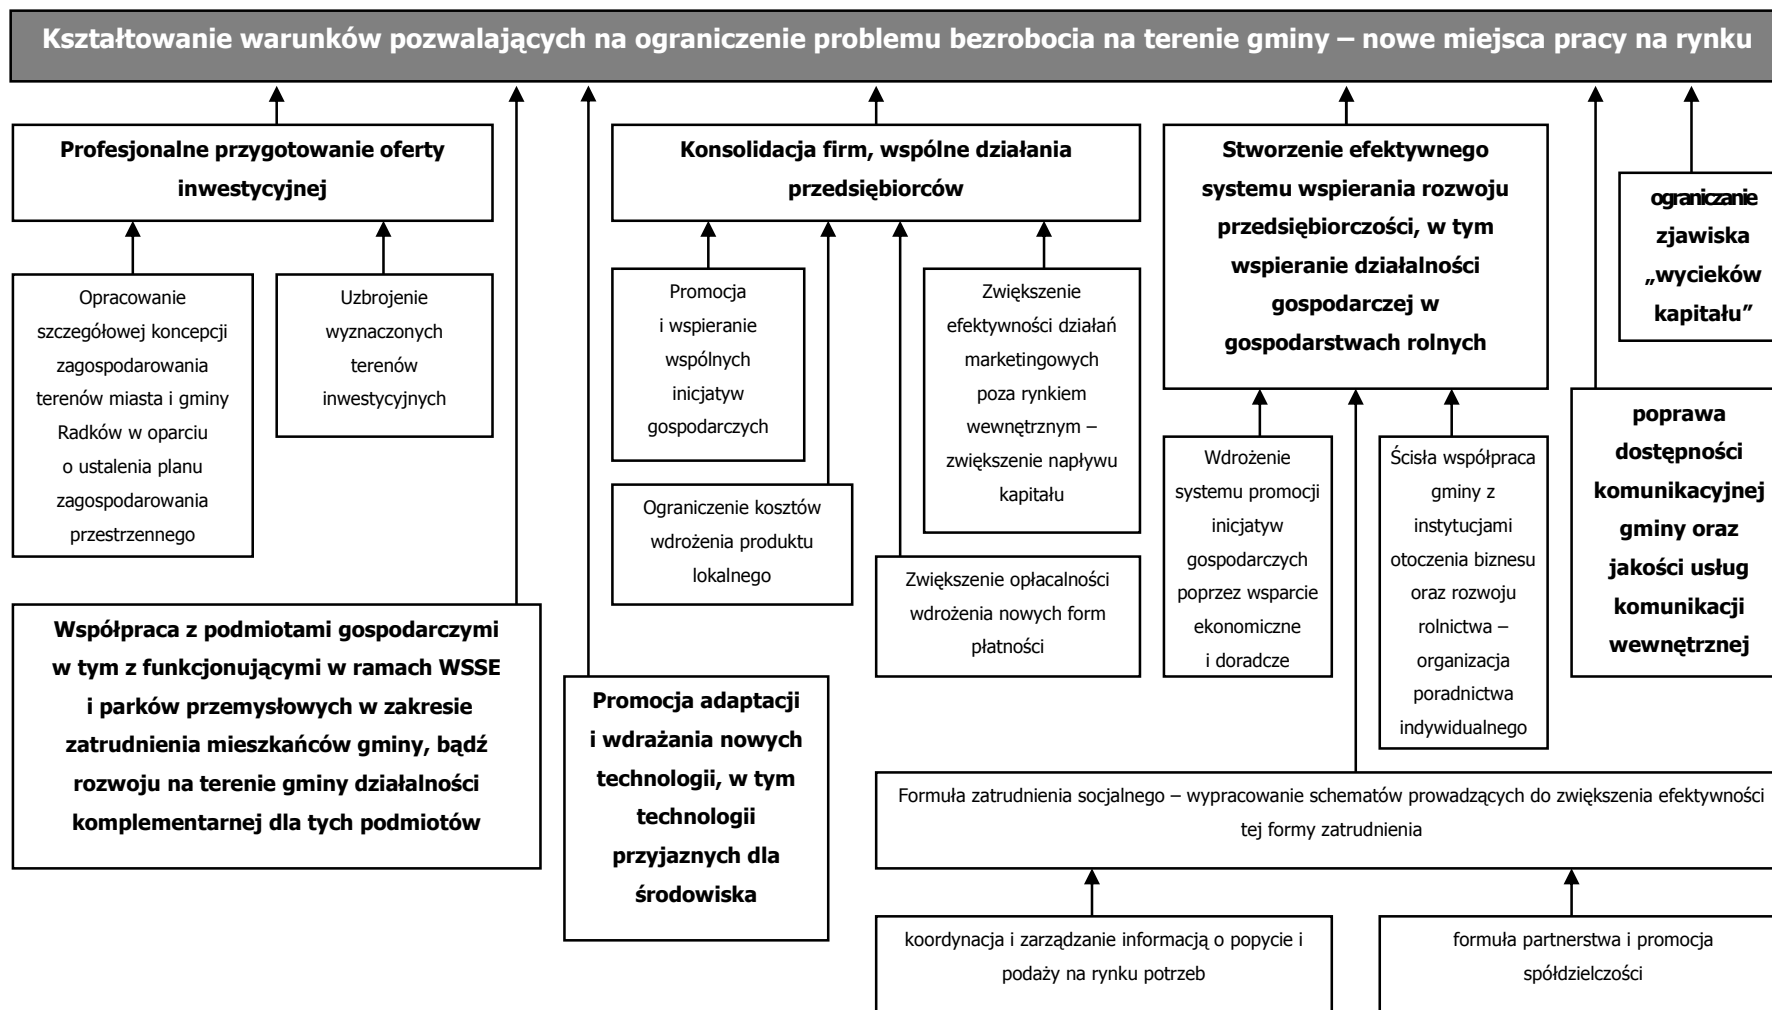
Kształtowanie warunków pozwalających na ograniczenie problemu bezrobocia na terenie gminy – nowe miejsca pracy na rynku

Profesjonalne przygotowanie oferty inwestycyjnej

Opracowanie szczegółowej koncepcji zagospodarowania terenów miasta i gminy Radków w oparciu o ustalenia planu zagospodarowania przestrzennego

Uzbrojenie wyznaczonych terenów inwestycyjnych

Współpraca z podmiotami gospodarczymi w tym z funkcjonującymi w ramach WSSE i parków przemysłowych w zakresie zatrudnienia mieszkańców gminy, bądź rozwoju na terenie gminy działalności komplementarnej dla tych podmiotów

Promocja adaptacji i wdrażania nowych technologii, w tym technologii przyjaznych dla środowiska

Konsolidacja firm, wspólne działania przedsiębiorców

Promocja i wspieranie wspólnych inicjatyw gospodarczych

Ograniczenie kosztów wdrożenia produktu lokalnego

Zwiększenie efektywności działań marketingowych poza rynkiem wewnętrznym – zwiększenie napływu kapitału

Zwiększenie opłacalności wdrożenia nowych form płatności

Stworzenie efektywnego systemu wspierania rozwoju przedsiębiorczości, w tym wspieranie działalności gospodarczej w gospodarstwach rolnych

Wdrożenie systemu promocji inicjatyw gospodarczych poprzez wsparcie ekonomiczne i doradcze

Ścisła współpraca gminy z instytucjami otoczenia biznesu oraz rozwoju rolnictwa – organizacja poradnictwa indywidualnego

ograniczanie zjawiska „wycieków kapitału"

poprawa dostępności komunikacyjnej gminy oraz jakości usług komunikacji wewnętrznej

Formuła zatrudnienia socjalnego – wypracowanie schematów prowadzących do zwiększenia efektywności tej formy zatrudnienia

koordynacja i zarządzanie informacją o popycie i podaży na rynku potrzeb

formuła partnerstwa i promocja spółdzielczości